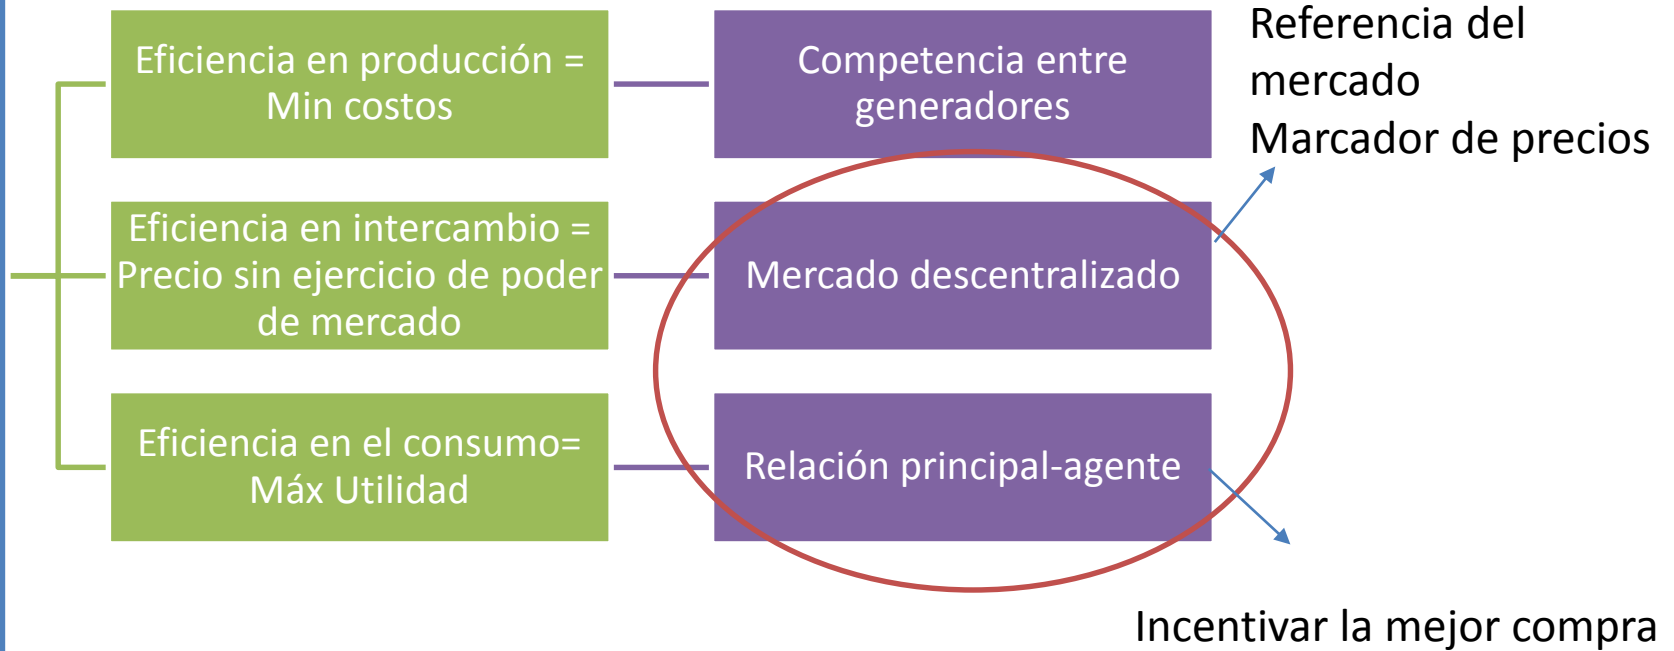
Eficiencia en producción = Min costos

Competencia entre generadores

Referencia del mercado
Marcador de precios

Eficiencia en intercambio = Precio sin ejercicio de poder de mercado

Mercado descentralizado

Eficiencia en el consumo= Máx Utilidad

Relación principal-agente

Incentivar la mejor compra